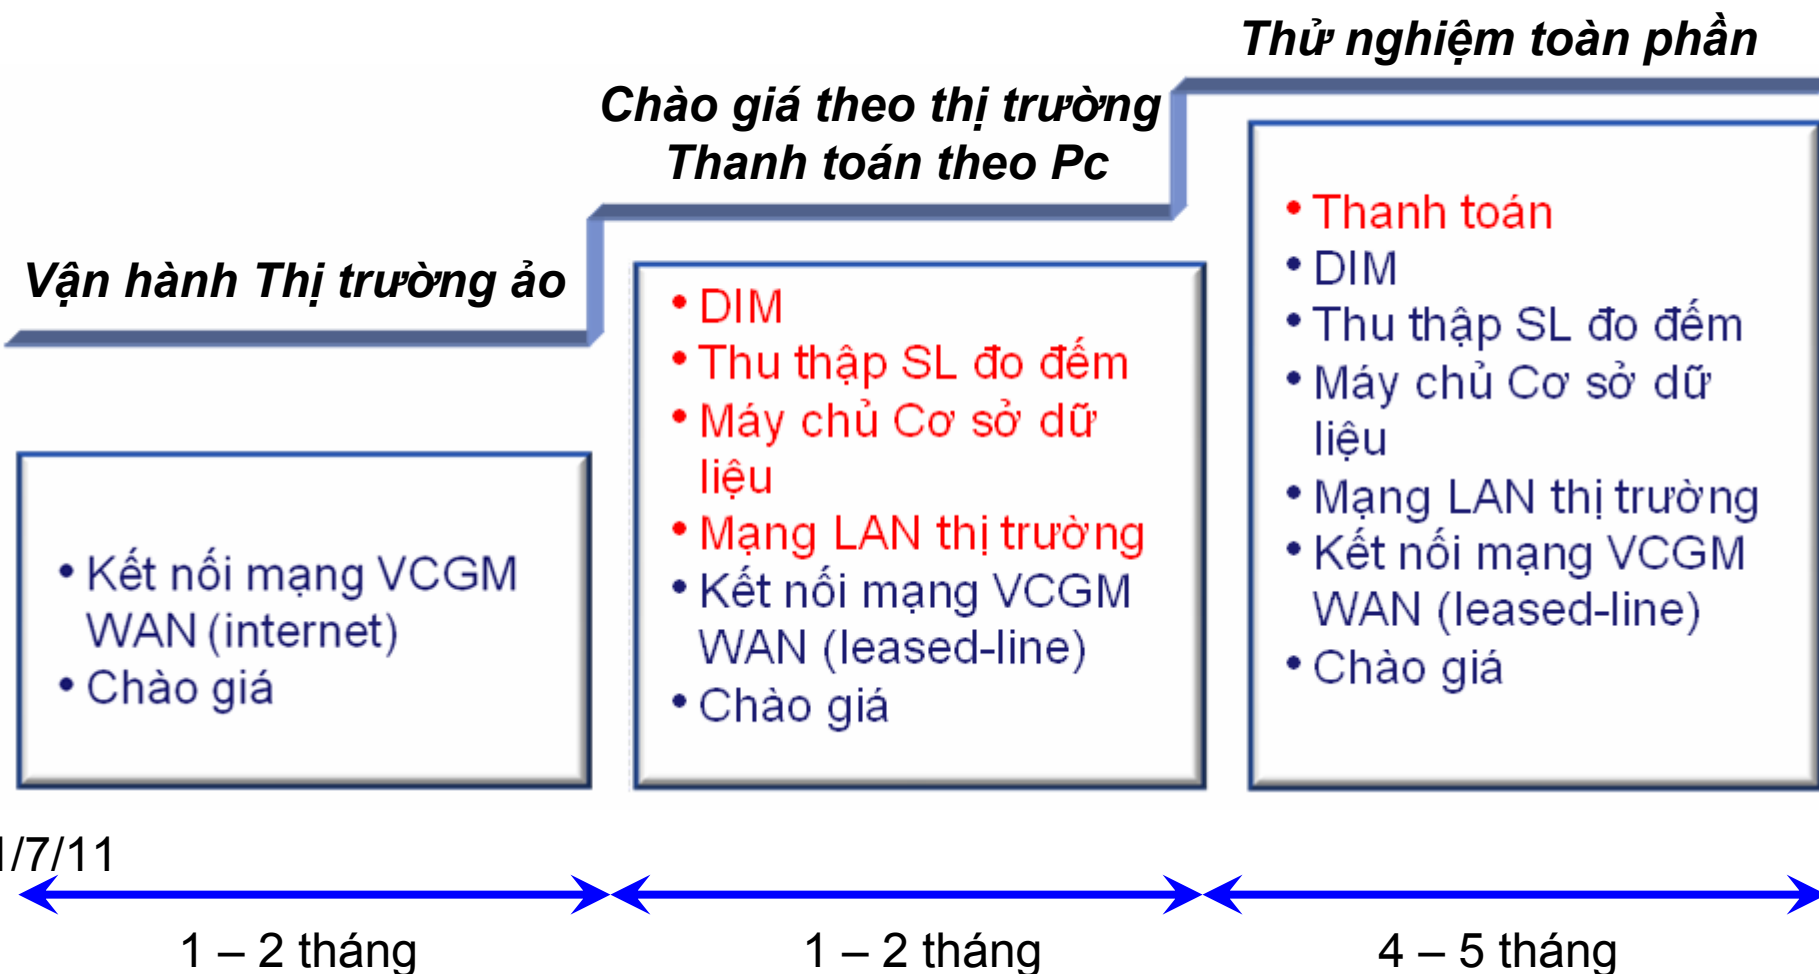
Thử nghiệm toàn phần

Chào giá theo thị trường
Thanh toán theo Pc

Vận hành Thị trường ảo

• Kết nối mạng VCGM WAN (internet)
• Chào giá

• DIM
• Thu thập SL đo đếm
• Máy chủ Cơ sở dữ liệu
• Mạng LAN thị trường
• Kết nối mạng VCGM WAN (leased-line)
• Chào giá

• Thanh toán
• DIM
• Thu thập SL đo đếm
• Máy chủ Cơ sở dữ liệu
• Mạng LAN thị trường
• Kết nối mạng VCGM WAN (leased-line)
• Chào giá

/7/11

1 – 2 tháng

1 – 2 tháng

4 – 5 tháng